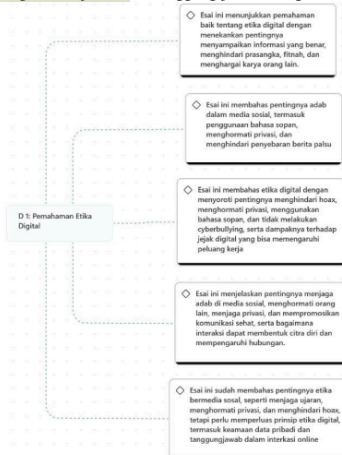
D 1: Pemahaman Etika Digital

Esai ini menunjukkan pemahaman baik tentang etika digital dengan menekankan pentingnya menyampaikan informasi yang benar, menghindari prasangka, fitnah, dan menghargai karya orang lain.

Esai ini membahas pentingnya adab dalam media sosial, termasuk penggunaan bahasa sopan, menghormati privasi, dan menghindari penyebaran berita palsu

Esai ini membahas etika digital dengan menyoroti pentingnya menghindari hoax, menghormati privasi, menggunakan bahasa sopan, dan tidak melakukan cyberbullying, serta dampaknya terhadap jejak digital yang bisa memengaruhi peluang kerja

Esai ini menjelaskan pentingnya menjaga adab di media sosial, menghormati orang lain, menjaga privasi, dan mempromosikan komunikasi sehat, serta bagaimana interaksi dapat membentuk citra diri dan mempengaruhi hubungan.

Esai ini sudah membahas pentingnya etika bermedia sosal, seperti menjaga ujaran, menghormati privasi, dan menghindari hoax, tetapi perlu memperluas prinsip etika digital, termasuk keamaan data pribadi dan tanggungjawab dalam interkasi online